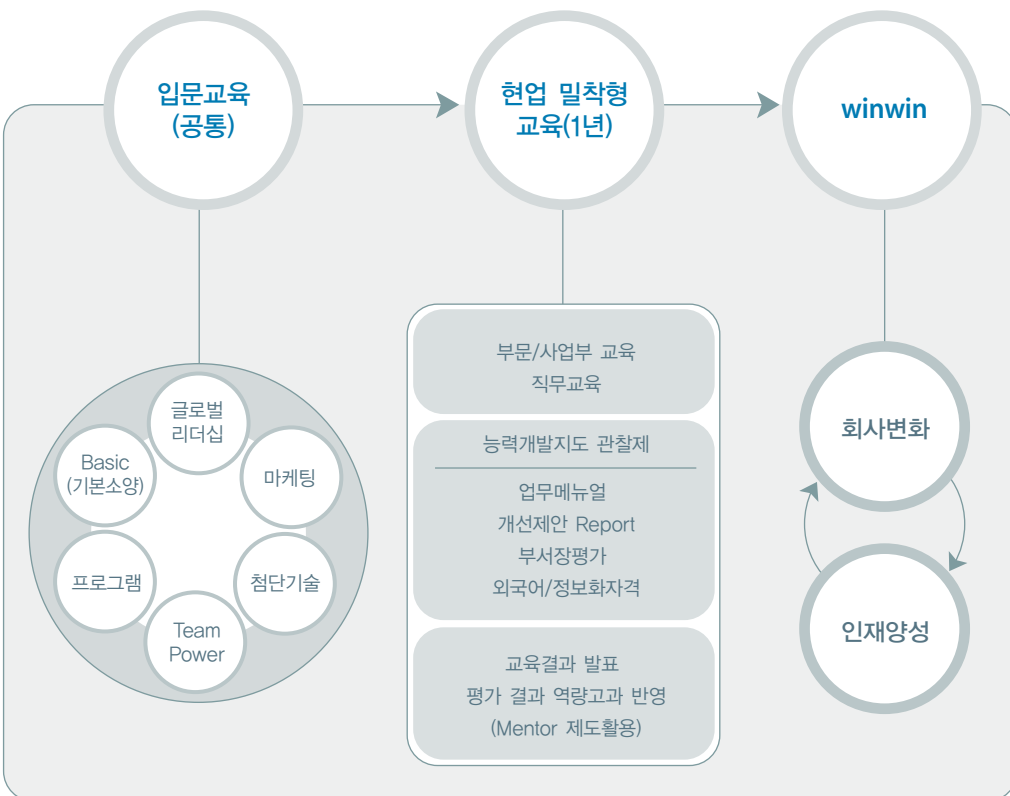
입문교육
(공통)

현업 밀착형
교육(1년)

winwin

글로벌
리더십

마케팅

첨단기술

Team
Power

프로그램

Basic
(기본소양)

부문/사업부 교육
직무교육

능력개발지도 관찰제

업무메뉴얼
개선제안 Report
부서장평가
외국어/정보화자격

교육결과 발표
평가 결과 역량고과 반영
(Mentor 제도활용)

회사변화

인재양성